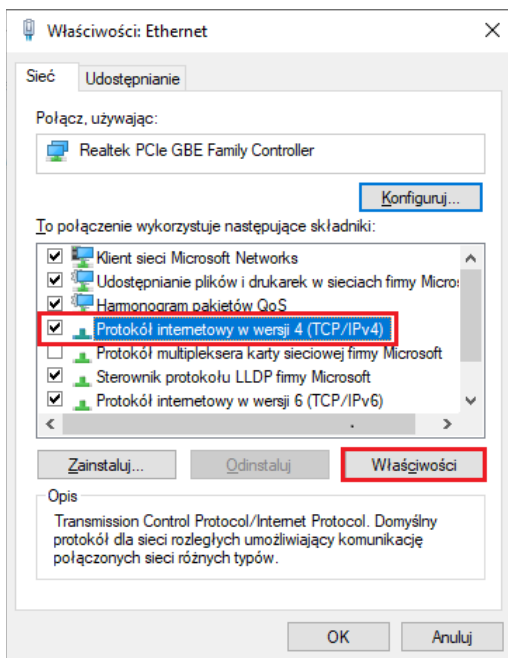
Właściwości: Ethernet

Sieć | Udostępnianie

Połącz, używając:

Realtek PCIe GBE Family Controller

Konfiguruj...

To połączenie wykorzystuje następujące składniki:

Klient sieci Microsoft Networks
Udostępnianie plików i drukarek w sieciach firmy Micros
Harmonogram pakietów QoS
Protokół internetowy w wersji 4 (TCP/IPv4)
Protokół multipleksera karty sieciowej firmy Microsoft
Sterownik protokołu LLDP firmy Microsoft
Protokół internetowy w wersji 6 (TCP/IPv6)

Zainstaluj... | Odinstaluj | Właściwości

Opis

Transmission Control Protocol/Internet Protocol. Domyślny protokół dla sieci rozległych umożliwiający komunikację połączonych sieci różnych typów.

OK | Anuluj